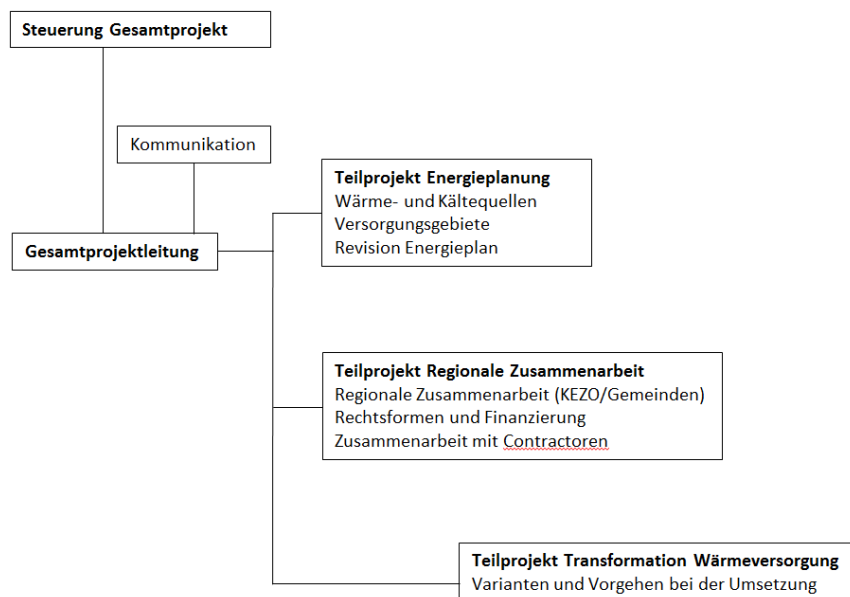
Steuerung Gesamtprojekt

Kommunikation

Gesamtprojektleitung

Teilprojekt Energieplanung
Wärme- und Kältequellen
Versorgungsgebiete
Revision Energieplan

Teilprojekt Regionale Zusammenarbeit
Regionale Zusammenarbeit (KEZO/Gemeinden)
Rechtsformen und Finanzierung
Zusammenarbeit mit Contractoren

Teilprojekt Transformation Wärmeversorgung
Varianten und Vorgehen bei der Umsetzung